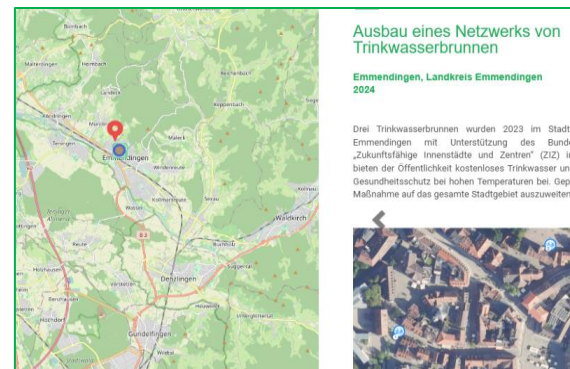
Brombach
Hermbach
Mallerdingen
Reichenbach
Keppenbach
Teningen
Maleck
Emmendingen
Kollmarsreute
Sexau
Waldkirch
Wasser
Reute
B3
Buchholz
Holzhausen
Denzlingen
Suggental
Bernhausen
Hochdorf
Gundelfingen
Wildtal

Ausbau eines Netzwerks von Trinkwasserbrunnen

Emmendingen, Landkreis Emmendingen 2024

Drei Trinkwasserbrunnen wurden 2023 im Stadt Emmendingen mit Unterstützung des Bunde „Zukunftsfähige Innenstädte und Zentren" (ZIZ) in bieten der Öffentlichkeit kostenloses Trinkwasser un Gesundheitsschutz bei hohen Temperaturen bei. Gep Maßnahme auf das gesamte Stadtgebiet auszuweiten